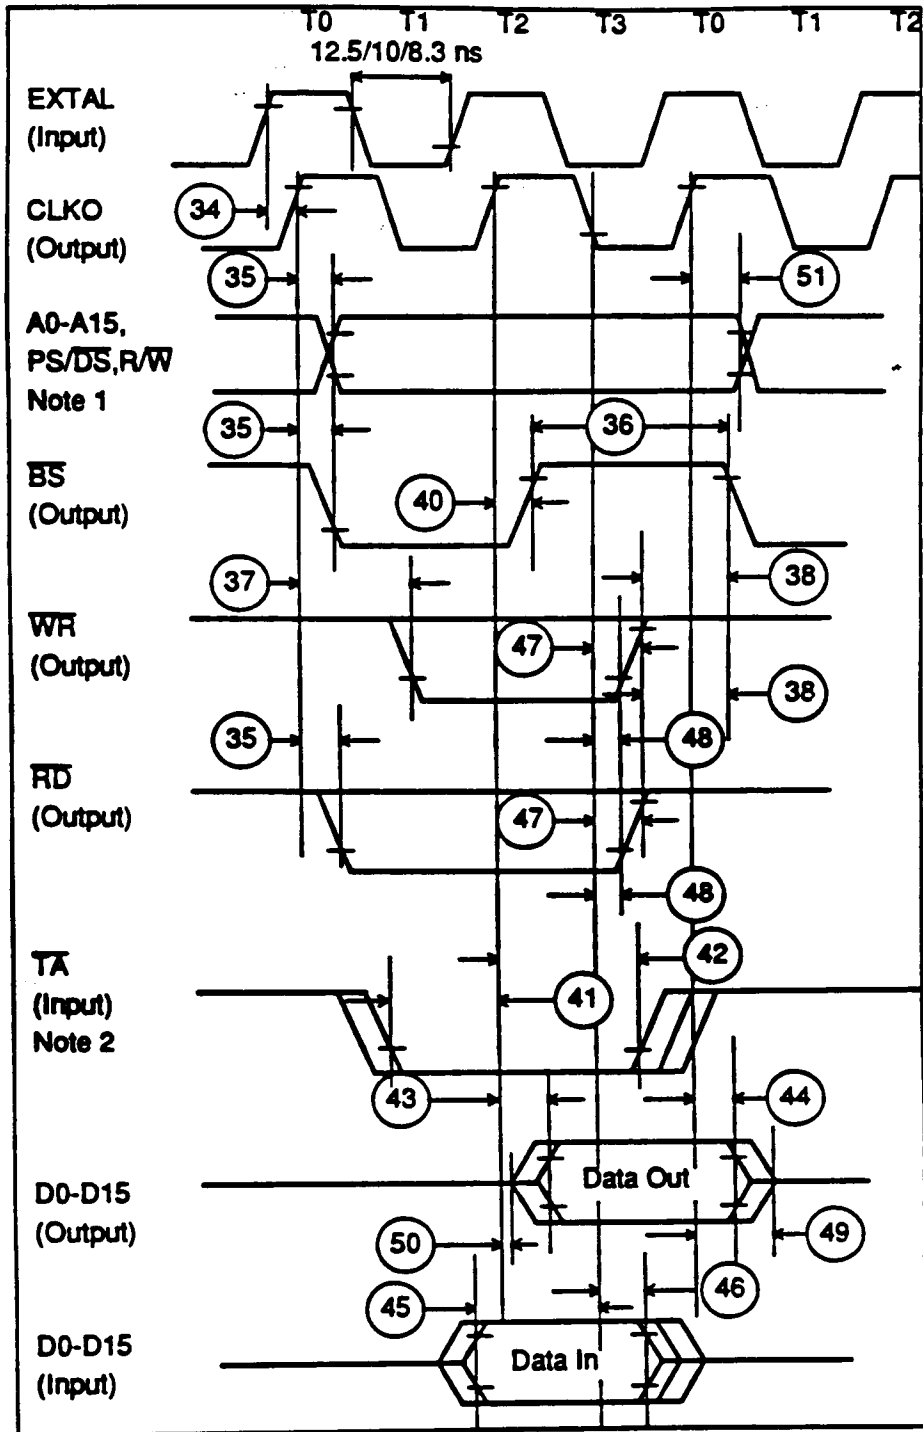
T0 T1 T2 T3 T0 T1 T2

12.5/10/8.3 ns

EXTAL (Input)

CLKO (Output)

34

35

51

A0-A15, PS/$\overline{DS}$,R/$\overline{W}$ Note 1

35

36

$\overline{BS}$ (Output)

40

37

38

$\overline{WR}$ (Output)

47

38

35

48

$\overline{RD}$ (Output)

47

48

$\overline{TA}$ (Input) Note 2

42

41

43

44

D0-D15 (Output)

Data Out

50

49

45

46

D0-D15 (Input)

Data In